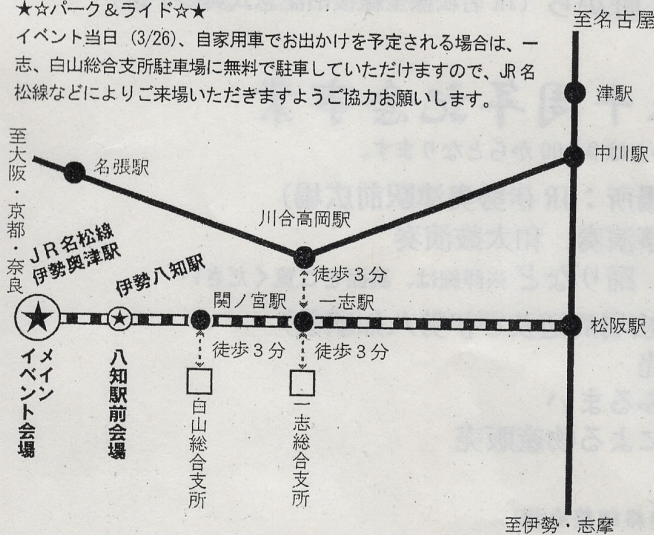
★☆パーク＆ライド☆★

イベント当日（3/26）、自家用車でお出かけを予定される場合は、一志、白山総合支所駐車場に無料で駐車していただけますので、JR名松線などによりご来場いただきますようご協力お願いします。

至名古屋

津駅

中川駅

至大阪・京都・奈良

名張駅

川合高岡駅

JR名松線

伊勢奥津駅

伊勢八知駅

関ノ宮駅

一志駅

徒歩３分

徒歩３分

徒歩３分

松阪駅

メインイベント会場

八知駅前会場

白山総合支所

一志総合支所

至伊勢・志摩